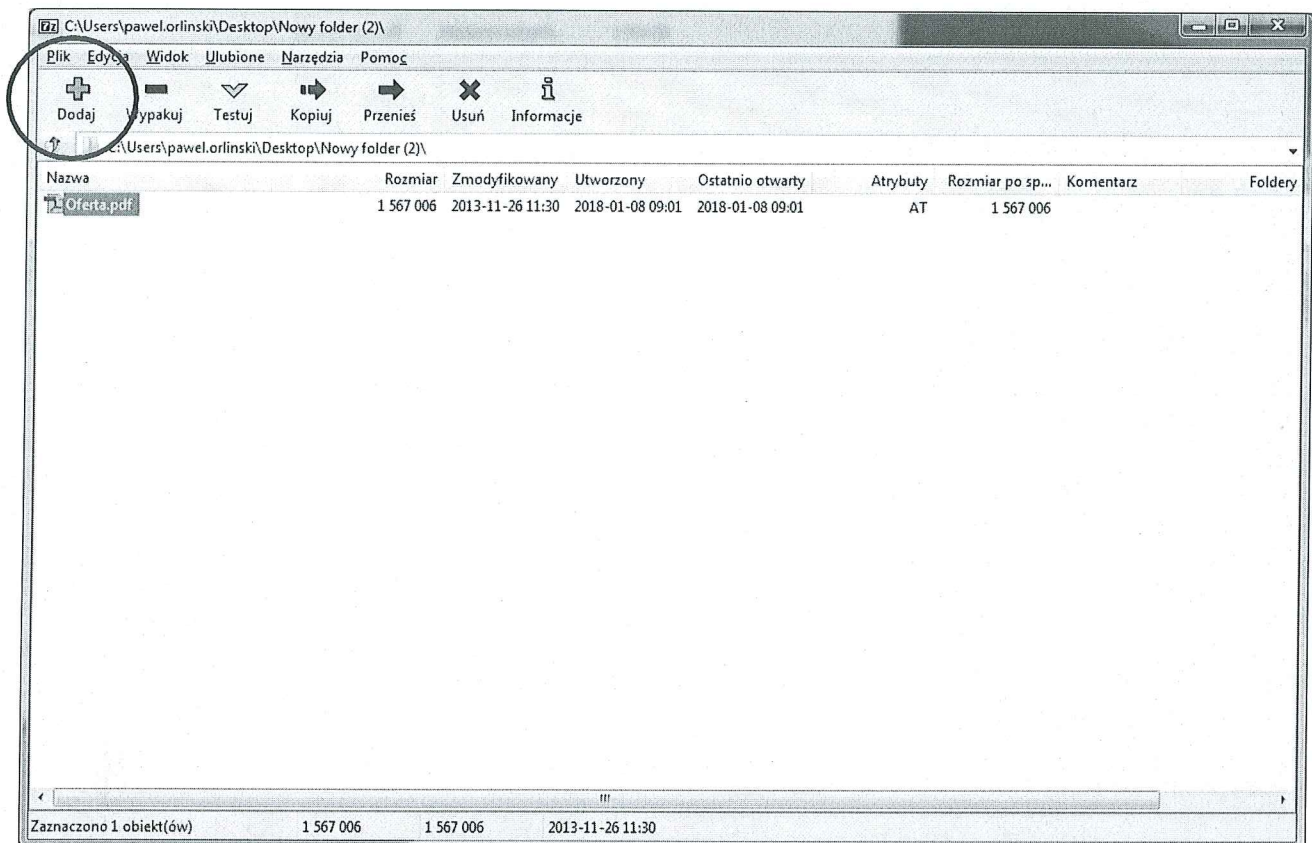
7z C:\Users\pawel.orlinski\Desktop\Nowy folder (2)\

Plik Edycja Widok Ulubione Narzędzia Pomoc

Dodaj Wypakuj Testuj Kopiuj Przenieś Usuń Informacje

C:\Users\pawel.orlinski\Desktop\Nowy folder (2)\

| Nazwa | Rozmiar | Zmodyfikowany | Utworzony | Ostatnio otwarty | Atrybuty | Rozmiar po sp... | Komentarz | Foldery |
|---|---|---|---|---|---|---|---|---|
| Oferta.pdf | 1 567 006 | 2013-11-26 11:30 | 2018-01-08 09:01 | 2018-01-08 09:01 | AT | 1 567 006 | | |

Zaznaczono 1 obiekt(ów) 1 567 006 1 567 006 2013-11-26 11:30